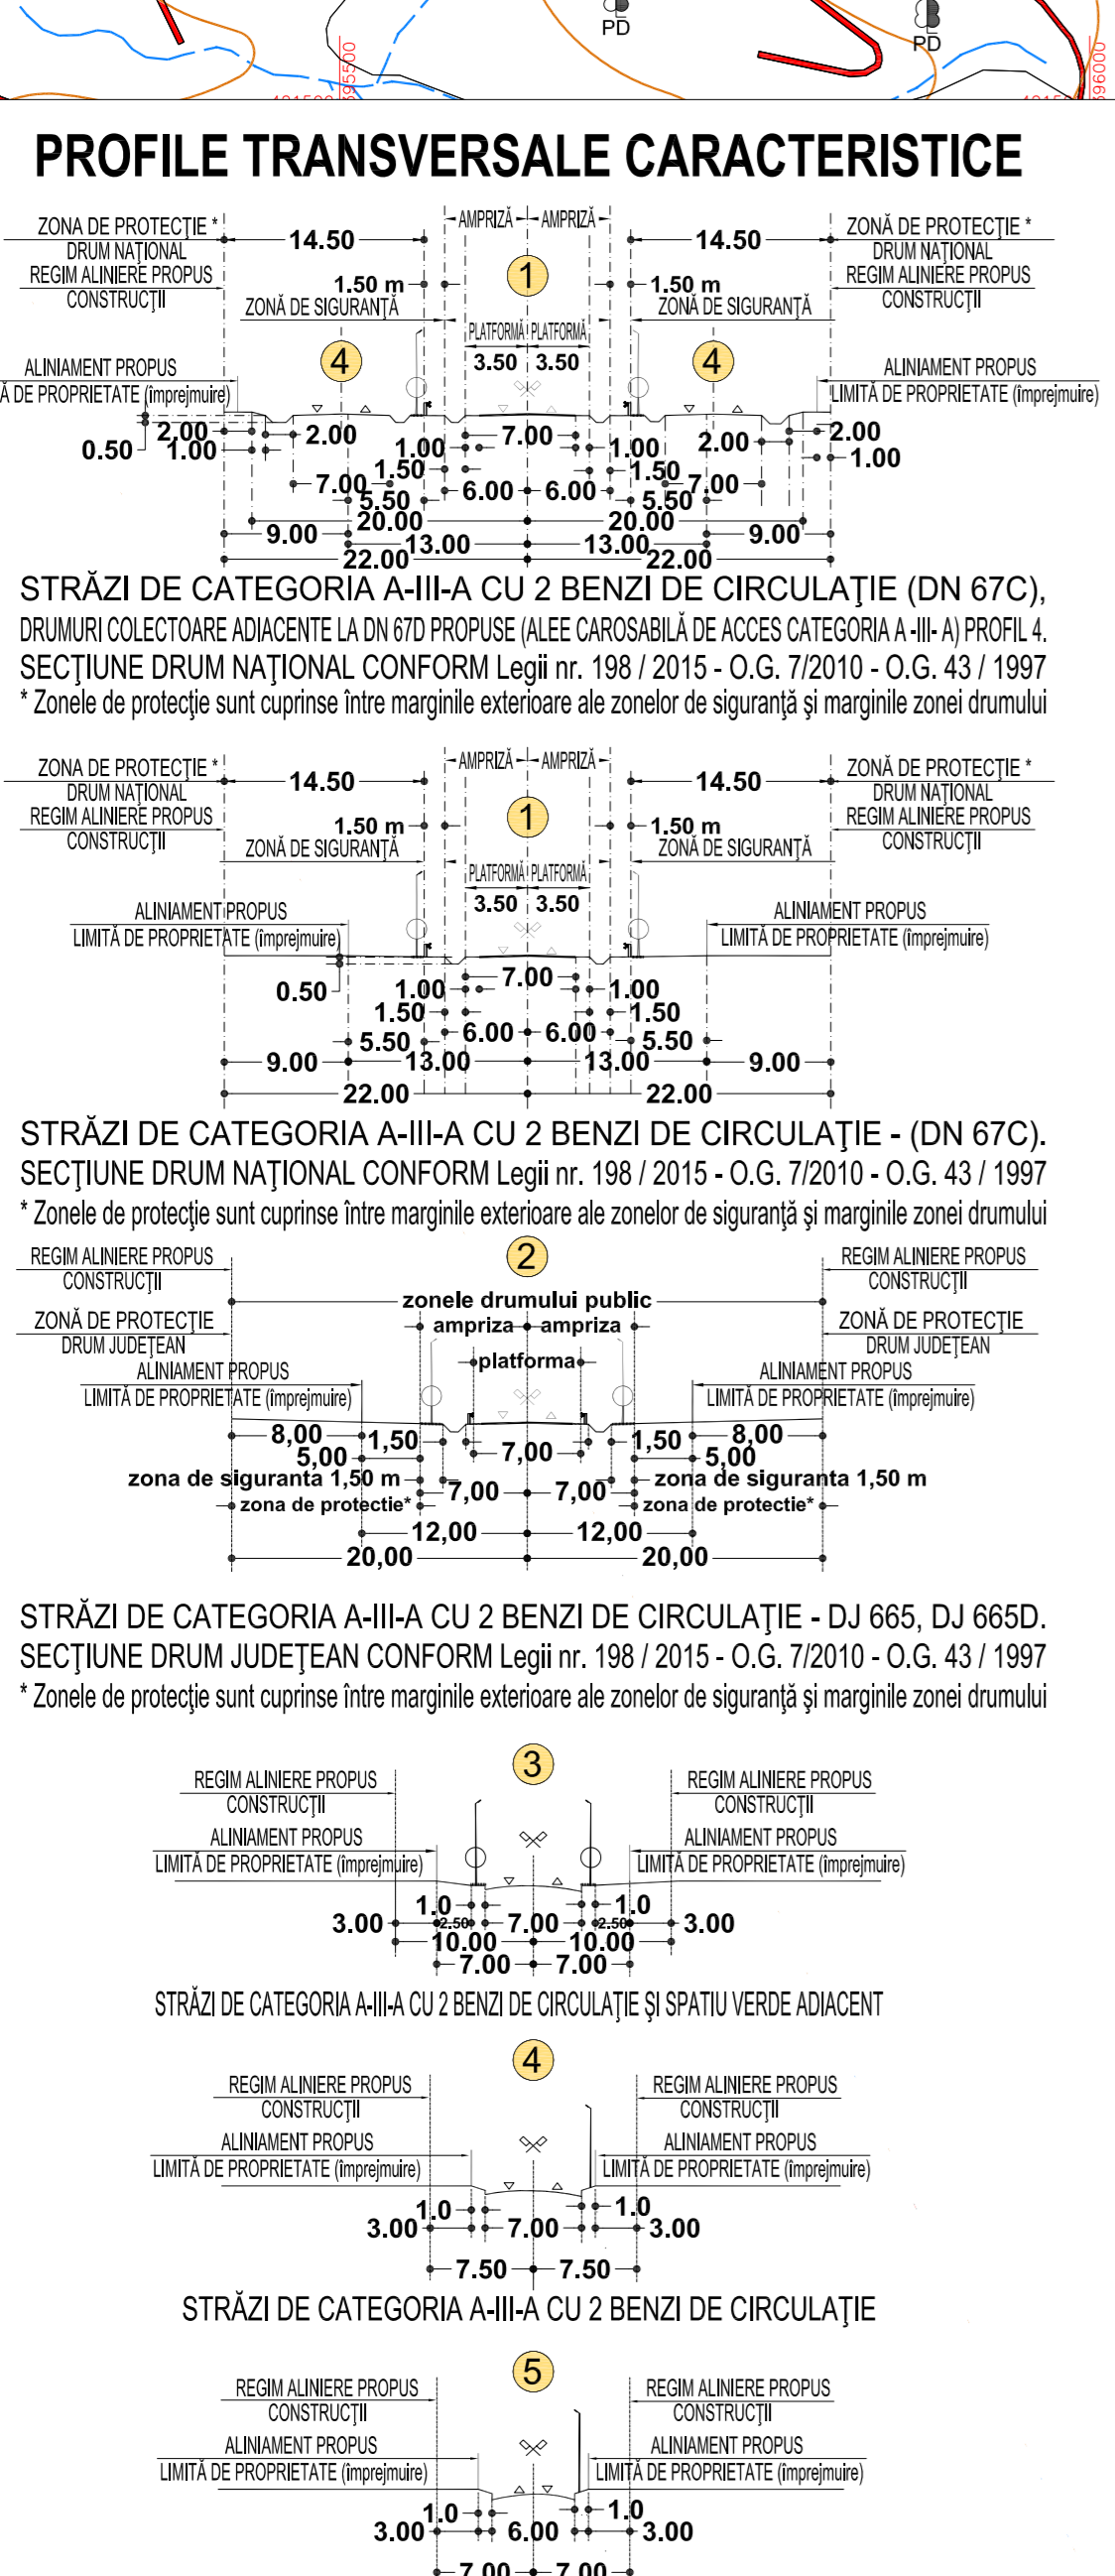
PD
PD
395500
396000

PROFILE TRANSVERSALE CARACTERISTICE

ZONA DE PROTECŢIE * DRUM NAŢIONAL
REGIM ALINIERE PROPUS CONSTRUCŢII
14.50
AMPRIZĂ AMPRIZĂ
14.50
ZONĂ DE PROTECŢIE * DRUM NAŢIONAL
REGIM ALINIERE PROPUS CONSTRUCŢII
1
1.50 m ZONĂ DE SIGURANŢĂ
1.50 m ZONĂ DE SIGURANŢĂ
PLATFORMĂ PLATFORMĂ
3.50 3.50
4
4
ALINIAMENT PROPUS
Ă DE PROPRIETATE (împrejmuire)
ALINIAMENT PROPUS
LIMITĂ DE PROPRIETATE (împrejmuire)
0.50 2.00 1.00 2.00 1.00 7.00 1.00 2.00 2.00 1.00
7.00 1.50 5.50 6.00 6.00 1.50 5.50 7.00
9.00 20.00 20.00 9.00
22.00 13.00 13.00 22.00
STRĂZI DE CATEGORIA A-III-A CU 2 BENZI DE CIRCULAŢIE (DN 67C),
DRUMURI COLECTOARE ADIACENTE LA DN 67D PROPUSE (ALEE CAROSABILĂ DE ACCES CATEGORIA A -III- A) PROFIL 4.
SECŢIUNE DRUM NAŢIONAL CONFORM Legii nr. 198 / 2015 - O.G. 7/2010 - O.G. 43 / 1997
* Zonele de protecţie sunt cuprinse între marginile exterioare ale zonelor de siguranţă şi marginile zonei drumului

ZONA DE PROTECŢIE * DRUM NAŢIONAL
REGIM ALINIERE PROPUS CONSTRUCŢII
14.50
AMPRIZĂ AMPRIZĂ
14.50
ZONĂ DE PROTECŢIE * DRUM NAŢIONAL
REGIM ALINIERE PROPUS CONSTRUCŢII
1
1.50 m ZONĂ DE SIGURANŢĂ
1.50 m ZONĂ DE SIGURANŢĂ
PLATFORMĂ PLATFORMĂ
3.50 3.50
ALINIAMENT PROPUS
LIMITĂ DE PROPRIETATE (împrejmuire)
ALINIAMENT PROPUS
LIMITĂ DE PROPRIETATE (împrejmuire)
0.50 1.00 7.00 1.00
1.50 1.50
5.50 6.00 6.00 5.50
9.00 13.00 13.00 9.00
22.00 22.00
STRĂZI DE CATEGORIA A-III-A CU 2 BENZI DE CIRCULAŢIE - (DN 67C).
SECŢIUNE DRUM NAŢIONAL CONFORM Legii nr. 198 / 2015 - O.G. 7/2010 - O.G. 43 / 1997
* Zonele de protecţie sunt cuprinse între marginile exterioare ale zonelor de siguranţă şi marginile zonei drumului

REGIM ALINIERE PROPUS CONSTRUCŢII
2
REGIM ALINIERE PROPUS CONSTRUCŢII
zonele drumului public
ZONĂ DE PROTECŢIE DRUM JUDEŢEAN
ampriza ampriza
ZONĂ DE PROTECŢIE DRUM JUDEŢEAN
platforma
ALINIAMENT PROPUS
LIMITĂ DE PROPRIETATE (împrejmuire)
ALINIAMENT PROPUS
LIMITĂ DE PROPRIETATE (împrejmuire)
8,00 1,50 7,00 1,50 8,00
5,00 5,00
zona de siguranta 1,50 m
zona de siguranta 1,50 m
zona de protectie* 7,00 7,00 zona de protectie*
12,00 12,00
20,00 20,00
STRĂZI DE CATEGORIA A-III-A CU 2 BENZI DE CIRCULAŢIE - DJ 665, DJ 665D.
SECŢIUNE DRUM JUDEŢEAN CONFORM Legii nr. 198 / 2015 - O.G. 7/2010 - O.G. 43 / 1997
* Zonele de protecţie sunt cuprinse între marginile exterioare ale zonelor de siguranţă şi marginile zonei drumului

3
REGIM ALINIERE PROPUS CONSTRUCŢII
REGIM ALINIERE PROPUS CONSTRUCŢII
ALINIAMENT PROPUS
LIMITĂ DE PROPRIETATE (împrejmuire)
ALINIAMENT PROPUS
LIMITĂ DE PROPRIETATE (împrejmuire)
1.0 1.0
3.00 2.50 7.00 2.50 3.00
10.00 10.00
7.00 7.00
STRĂZI DE CATEGORIA A-III-A CU 2 BENZI DE CIRCULAŢIE ŞI SPATIU VERDE ADIACENT

4
REGIM ALINIERE PROPUS CONSTRUCŢII
REGIM ALINIERE PROPUS CONSTRUCŢII
ALINIAMENT PROPUS
LIMITĂ DE PROPRIETATE (împrejmuire)
ALINIAMENT PROPUS
LIMITĂ DE PROPRIETATE (împrejmuire)
1.0 1.0
3.00 7.00 3.00
7.50 7.50
STRĂZI DE CATEGORIA A-III-A CU 2 BENZI DE CIRCULAŢIE

5
REGIM ALINIERE PROPUS CONSTRUCŢII
REGIM ALINIERE PROPUS CONSTRUCŢII
ALINIAMENT PROPUS
LIMITĂ DE PROPRIETATE (împrejmuire)
ALINIAMENT PROPUS
LIMITĂ DE PROPRIETATE (împrejmuire)
1.0 1.0
3.00 6.00 3.00
7.00 7.00